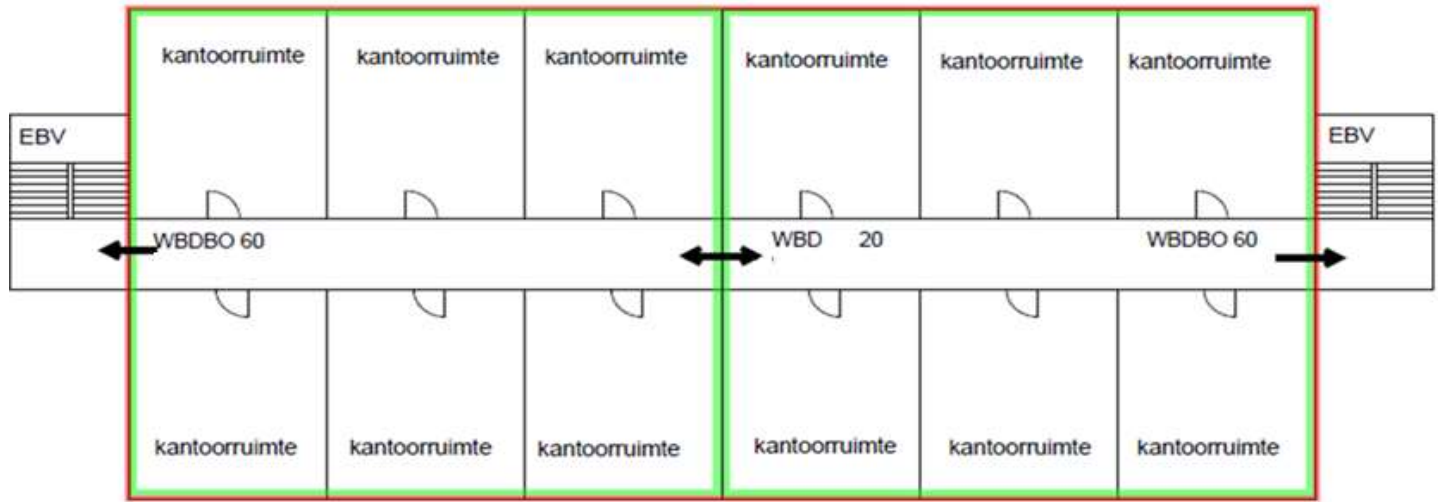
kantoorruimte kantoorruimte kantoorruimte kantoorruimte kantoorruimte kantoorruimte

EBV

EBV

WBDBO 60

WBD 20

WBDBO 60

kantoorruimte kantoorruimte kantoorruimte kantoorruimte kantoorruimte kantoorruimte